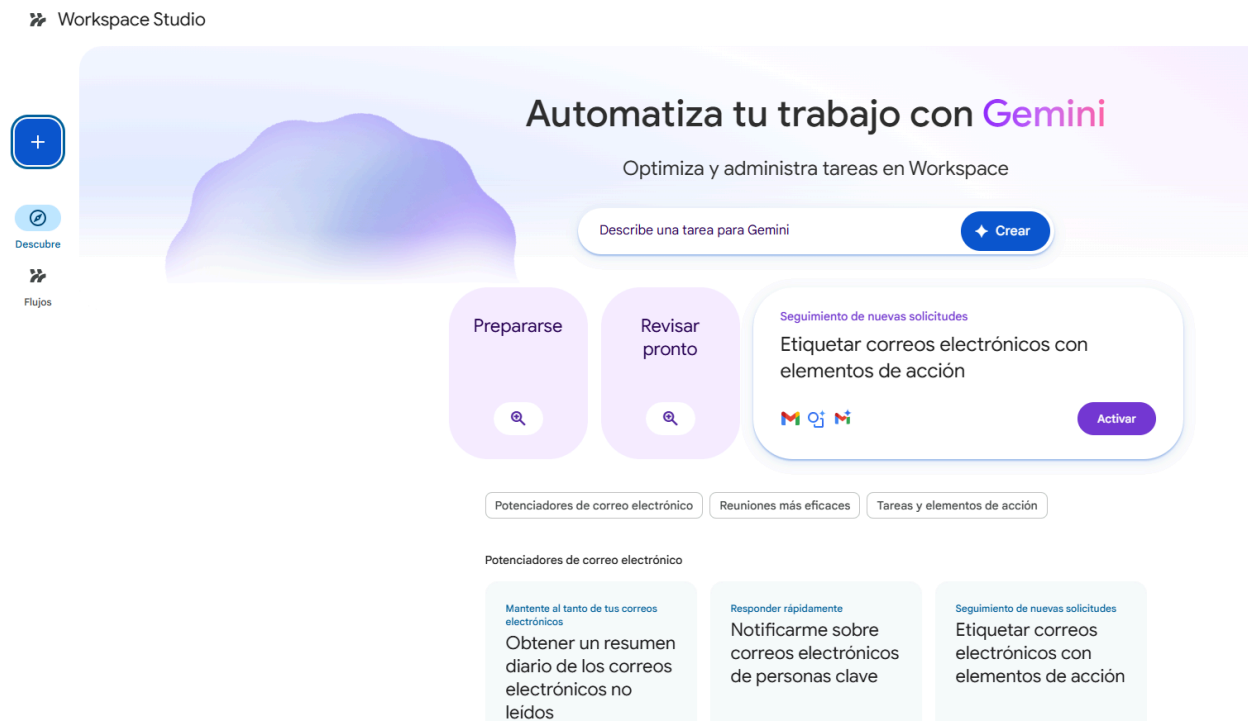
Workspace Studio

+

Descubre

Flujos

Automatiza tu trabajo con Gemini

Optimiza y administra tareas en Workspace

Describe una tarea para Gemini

Crear

Prepararse

Revisar pronto

Seguimiento de nuevas solicitudes

Etiquetar correos electrónicos con elementos de acción

Activar

Potenciadores de correo electrónico

Reuniones más eficaces

Tareas y elementos de acción

Potenciadores de correo electrónico

Mantente al tanto de tus correos electrónicos

Obtener un resumen diario de los correos electrónicos no leídos

Responder rápidamente

Notificarme sobre correos electrónicos de personas clave

Seguimiento de nuevas solicitudes

Etiquetar correos electrónicos con elementos de acción